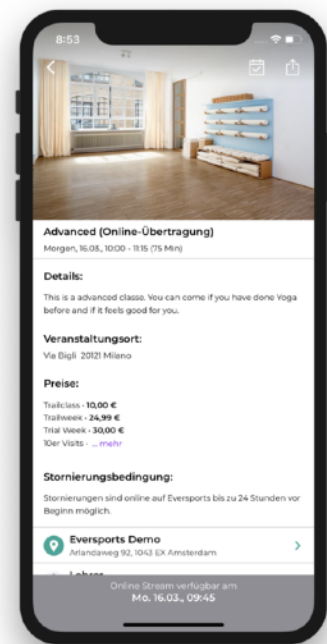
8:53

Advanced (Online-Übertragung)

Morgen, 16.03., 10:00 - 11:15 (75 Min)

Details:

This is a advanced class. You can come if you have done Yoga before and if it feels good for you.

Veranstaltungsort:

Via Bigli 20121 Milano

Preise:

Trailclass - **10,00 €**
Trailweek - **24,99 €**
Trial Week - **30,00 €**
10er Visits - ... mehr

Stornierungsbedingung:

Stornierungen sind online auf Eversports bis zu 24 Stunden vor Beginn möglich.

Eversports Demo
Arlandaweg 92, 1043 EX Amsterdam

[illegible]

Online Stream verfügbar am
Mo. 16.03., 09:45